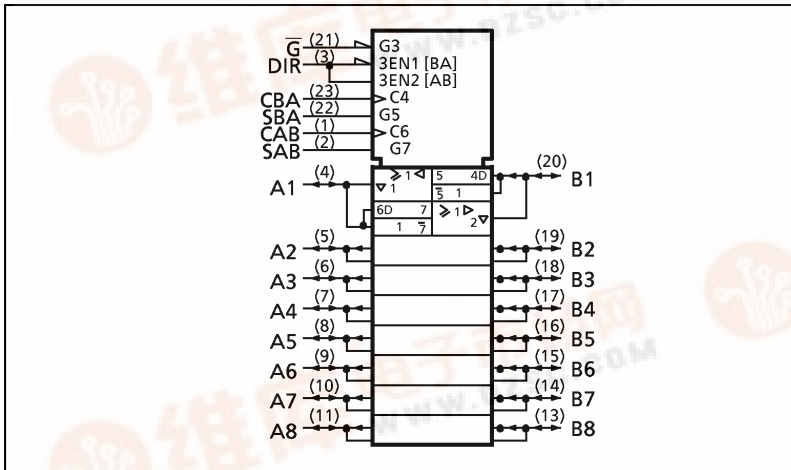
$\overline{G}$ (21) G3
DIR (3) 3EN1 [BA]
3EN2 [AB]
CBA (23) C4
SBA (22) G5
CAB (1) C6
SAB (2) G7

A1 (4)
≥ 1
1
6D 7
1 $\overline{7}$
5 4D
$\overline{5}$ 1
≥ 1
2
(20) B1

A2 (5)
A3 (6)
A4 (7)
A5 (8)
A6 (9)
A7 (10)
A8 (11)

(19) B2
(18) B3
(17) B4
(16) B5
(15) B6
(14) B7
(13) B8

www.pzsc.com